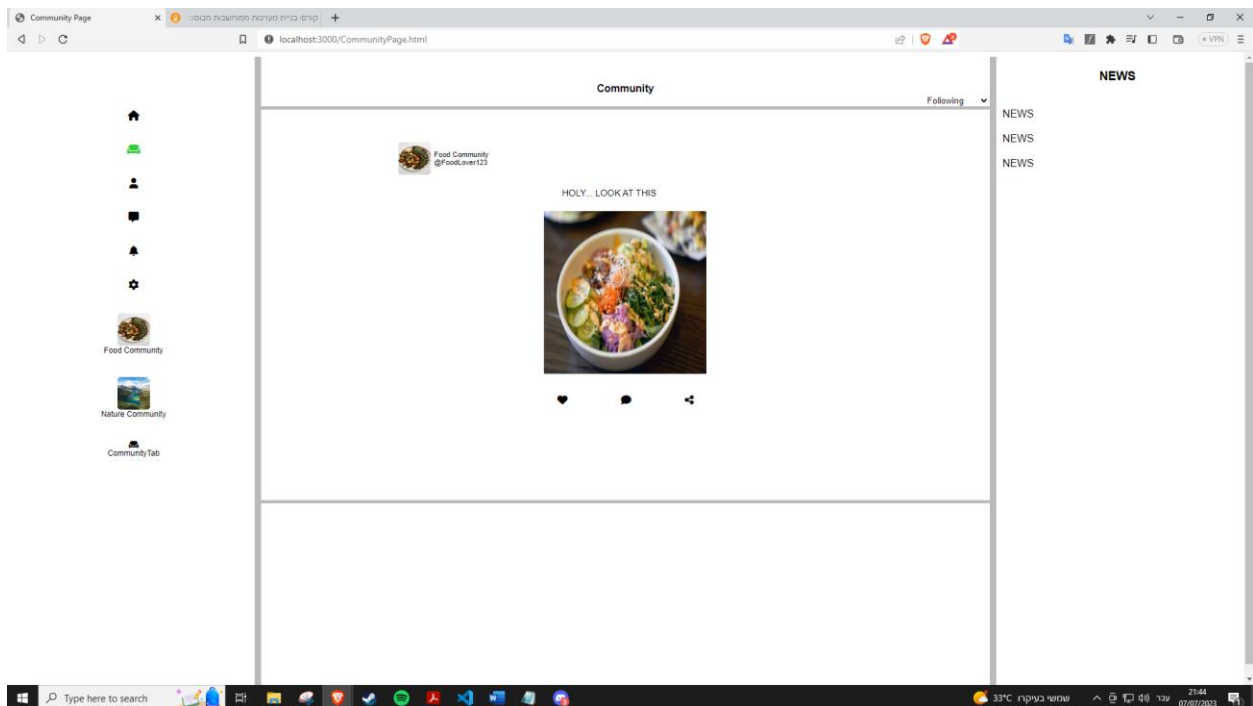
Community Page
קורס: בניית מערכות ממוחשבות מבוסס
localhost:3000/CommunityPage.html
VPN

Community
Following

Food Community
@FoodLover123

HOLY... LOOK AT THIS

Food Community

Nature Community

CommunityTab

NEWS

NEWS
NEWS
NEWS

Type here to search
33°C שמשי בעיקרו
עבר
21:44
07/07/2023